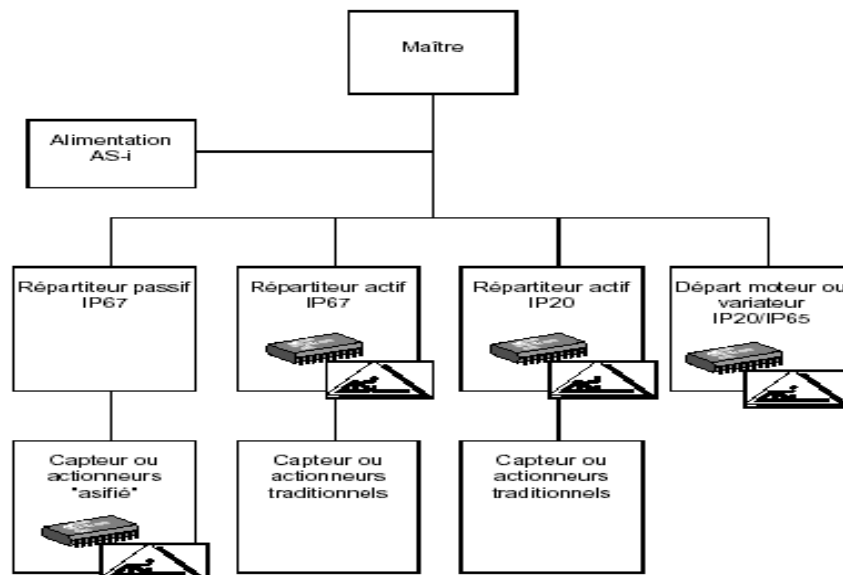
Maître

Alimentation AS-i

Répartiteur passif IP67

Répartiteur actif IP67

Répartiteur actif IP20

Départ moteur ou variateur IP20/IP65

Capteur ou actionneurs "asifié"

Capteur ou actionneurs traditionnels

Capteur ou actionneurs traditionnels